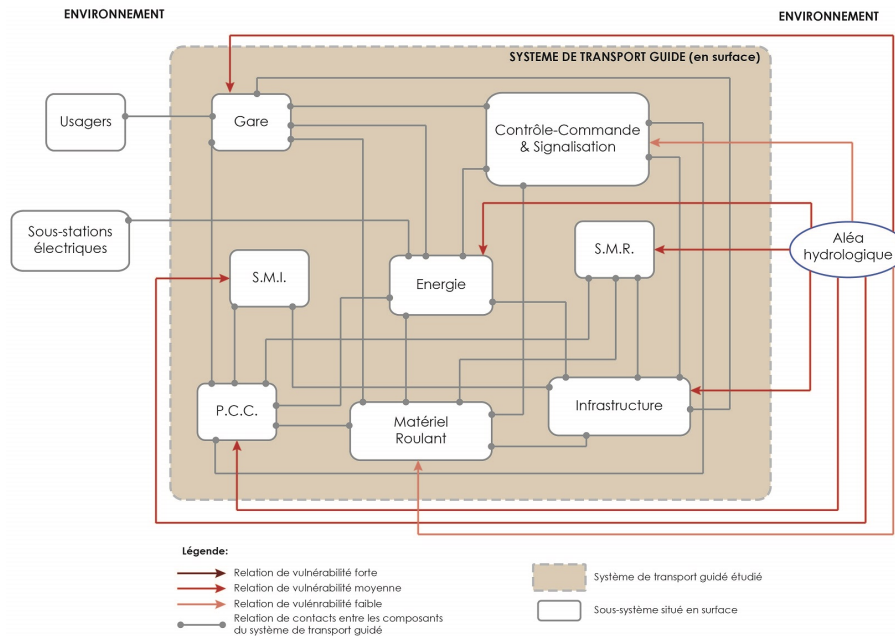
ENVIRONNEMENT

ENVIRONNEMENT

SYSTEME DE TRANSPORT GUIDE (en surface)

Usagers

Gare

Contrôle-Commande & Signalisation

Sous-stations électriques

S.M.I.

Energie

S.M.R.

Aléa hydrologique

P.C.C.

Matériel Roulant

Infrastructure

Légende:

Relation de vulnérabilité forte

Relation de vulnérabilité moyenne

Relation de vulénrabilité faible

Relation de contacts entre les composants du système de transport guidé

Système de transport guidé étudié

Sous-système situé en surface